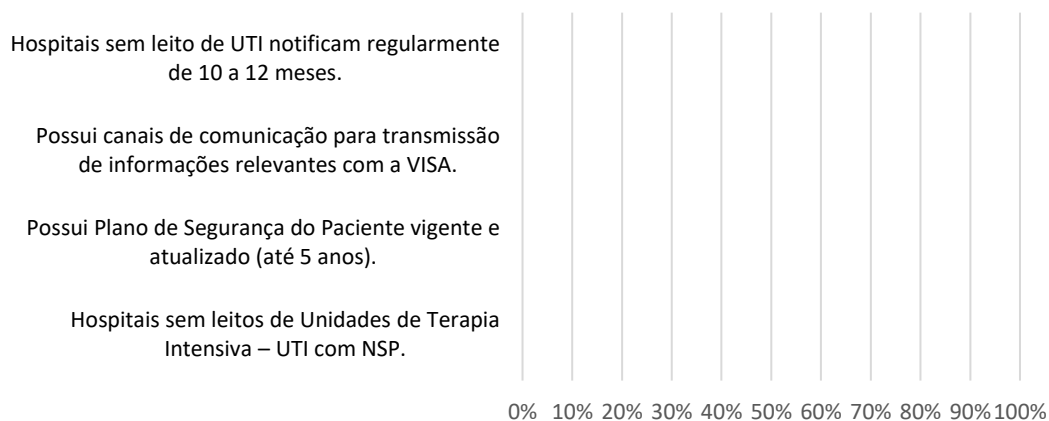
Hospitais sem leito de UTI notificam regularmente de 10 a 12 meses.

Possui canais de comunicação para transmissão de informações relevantes com a VISA.

Possui Plano de Segurança do Paciente vigente e atualizado (até 5 anos).

Hospitais sem leitos de Unidades de Terapia Intensiva – UTI com NSP.

0% 10% 20% 30% 40% 50% 60% 70% 80% 90% 100%